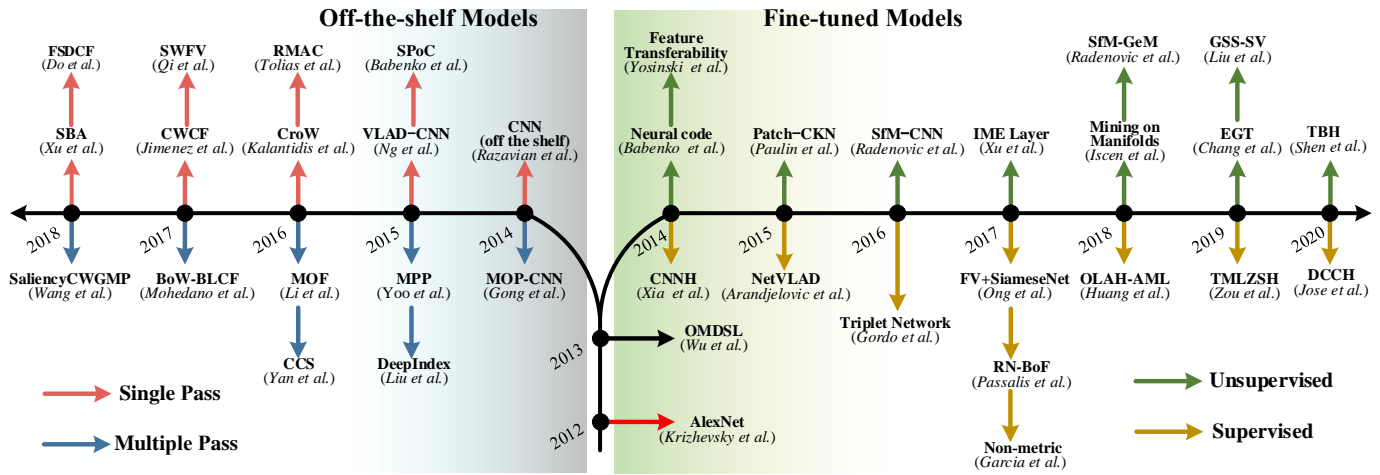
Off-the-shelf Models

Fine-tuned Models

FSDCF
(Do et al.)

SWFV
(Qi et al.)

RMAC
(Tolias et al.)

SPoC
(Babenko et al.)

SBA
(Xu et al.)

CWCF
(Jimenez et al.)

CroW
(Kalantidis et al.)

VLAD−CNN
(Ng et al.)

CNN
(off the shelf)
(Razavian et al.)

2018

2017

2016

2015

2014

SaliencyCWGMP
(Wang et al.)

BoW-BLCF
(Mohedano et al.)

MOF
(Li et al.)

MPP
(Yoo et al.)

MOP-CNN
(Gong et al.)

CCS
(Yan et al.)

DeepIndex
(Liu et al.)

Single Pass

Multiple Pass

2013

OMDSL
(Wu et al.)

2012

AlexNet
(Krizhevsky et al.)

Feature
Transferability
(Yosinski et al.)

Neural code
(Babenko et al.)

Patch−CKN
(Paulin et al.)

SfM−CNN
(Radenovic et al.)

IME Layer
(Xu et al.)

SfM-GeM
(Radenovic et al.)

Mining on
Manifolds
(Iscen et al.)

GSS-SV
(Liu et al.)

EGT
(Chang et al.)

TBH
(Shen et al.)

2014

2015

2016

2017

2018

2019

2020

CNNH
(Xia et al.)

NetVLAD
(Arandjelovic et al.)

Triplet Network
(Gordo et al.)

FV+SiameseNet
(Ong et al.)

OLAH-AML
(Huang et al.)

TMLZSH
(Zou et al.)

DCCH
(Jose et al.)

RN-BoF
(Passalis et al.)

Non-metric
(Garcia et al.)

Unsupervised

Supervised